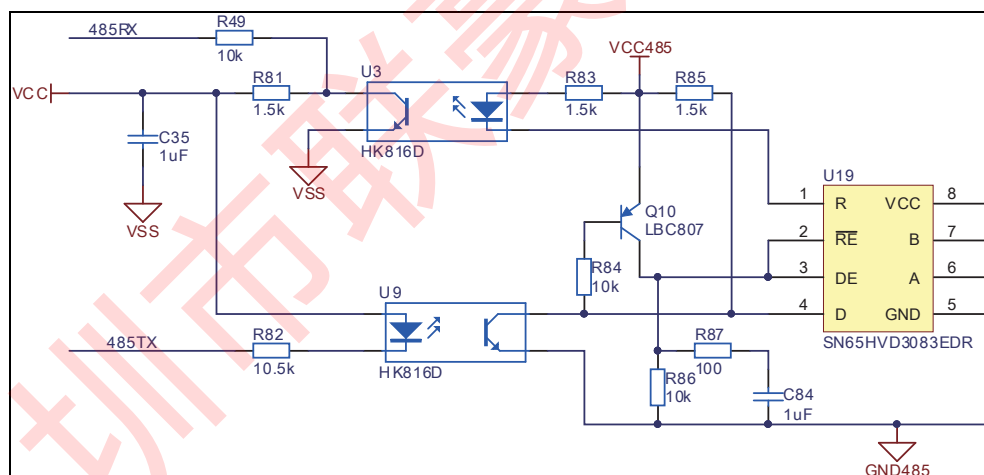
485RX
R49
10k
VCC485
VCC
R81
1.5k
U3
R83
1.5k
R85
1.5k
C35
1uF
VSS
HK816D
VSS
U19
1 R VCC 8
Q10
LBC807
2 $\overline{RE}$ B 7
R84
10k
3 DE A 6
U9
4 D GND 5
R82
10.5k
485TX
R87
100
SN65HVD3083EDR
HK816D
R86
10k
C84
1uF
GND485
圳市联豪